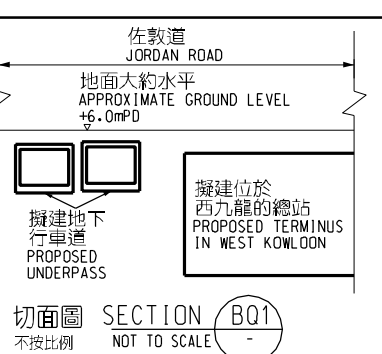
佐敦道
JORDAN ROAD

地面大約水平
APPROXIMATE GROUND LEVEL
+6.0mPD

擬建位於
西九龍的總站
PROPOSED TERMINUS
IN WEST KOWLOON

擬建地下
行車道
PROPOSED
UNDERPASS

切面圖 SECTION BQ1
不按比例 NOT TO SCALE -